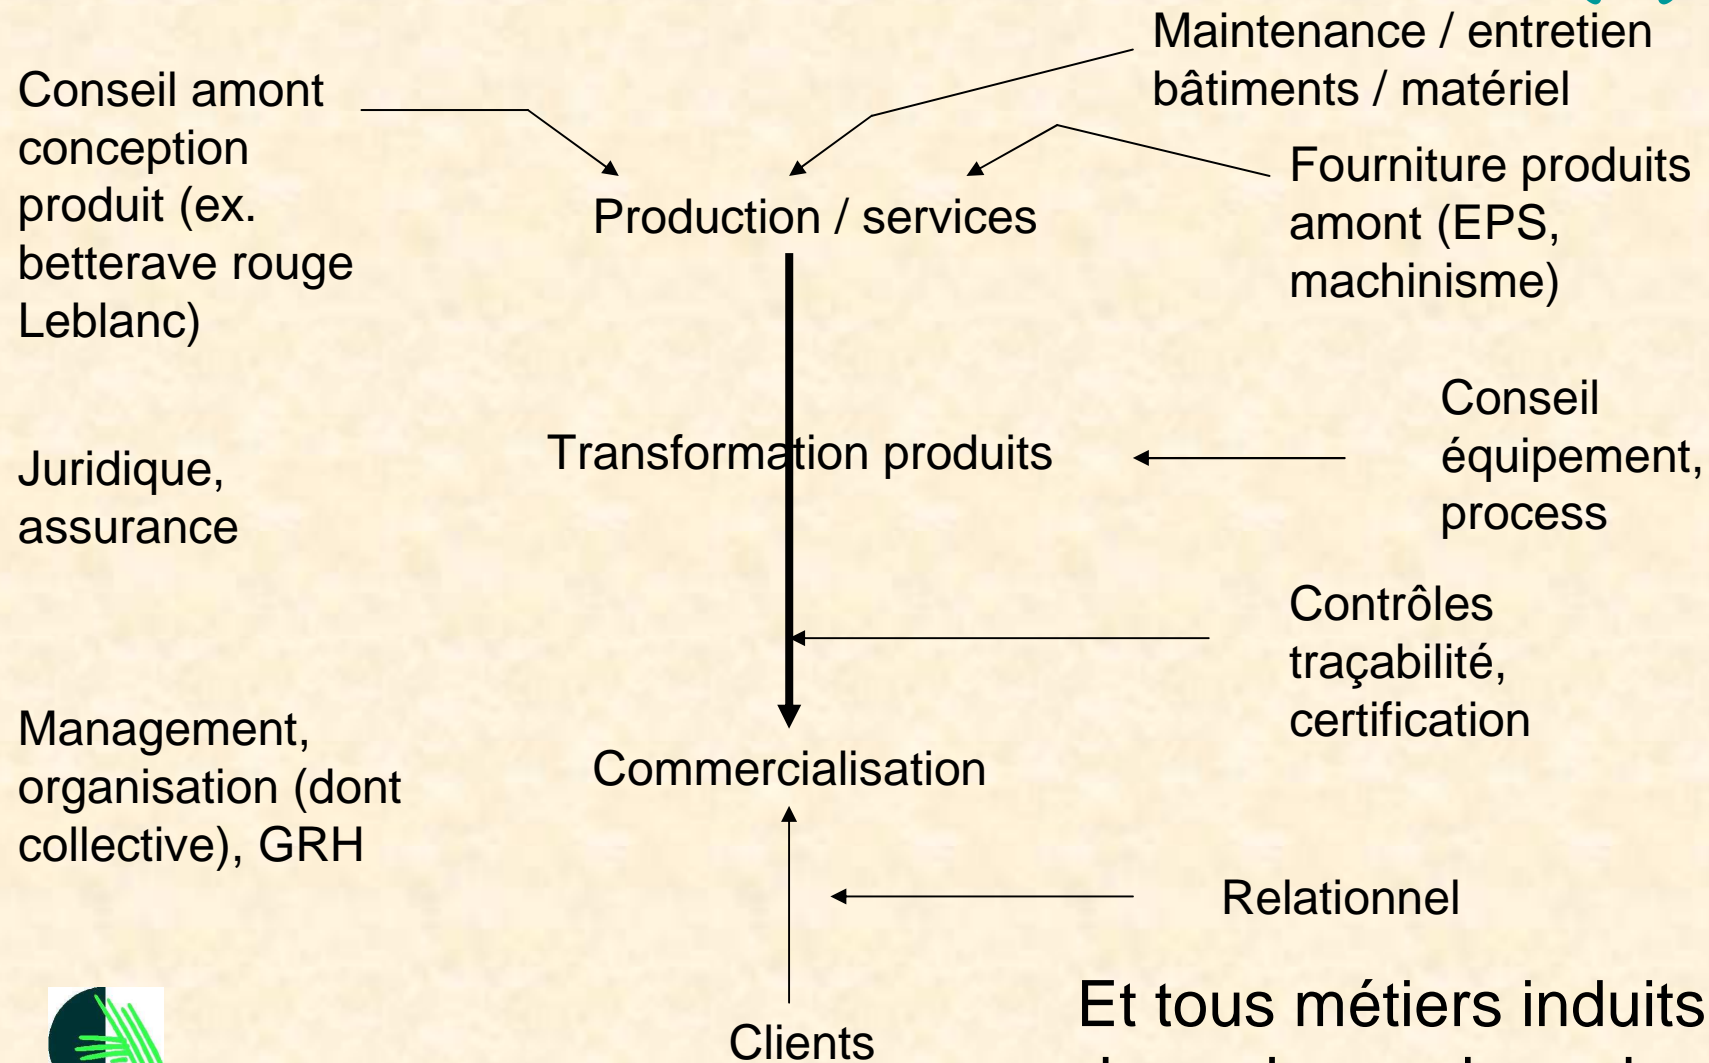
Conseil amont conception produit (ex. betterave rouge Leblanc)

Maintenance / entretien bâtiments / matériel

Production / services

Fourniture produits amont (EPS, machinisme)

Juridique, assurance

Transformation produits

Conseil équipement, process

Contrôles traçabilité, certification

Management, organisation (dont collective), GRH

Commercialisation

Relationnel

Clients

Et tous métiers induits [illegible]